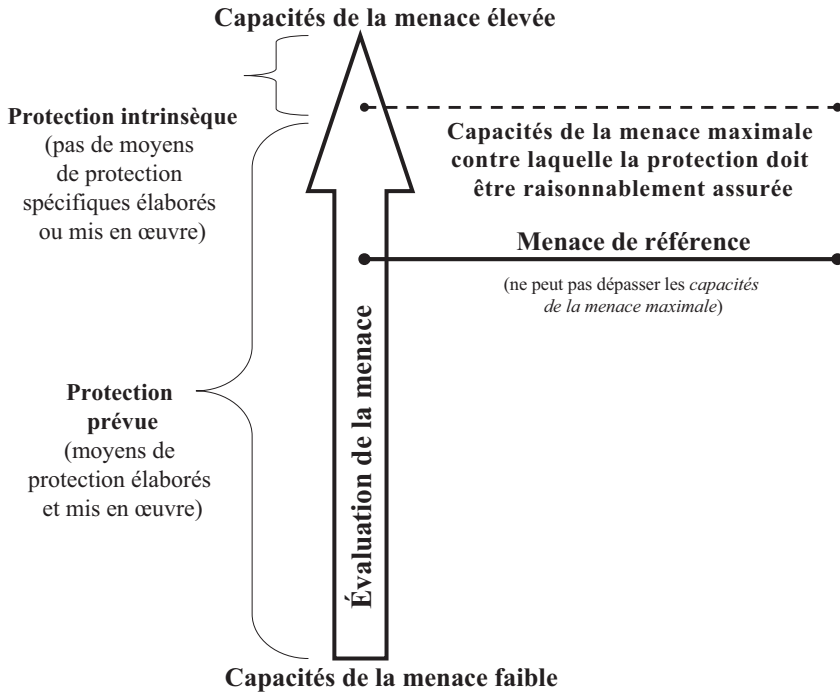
Capacités de la menace élevée

Protection intrinsèque
(pas de moyens de protection spécifiques élaborés ou mis en œuvre)

Capacités de la menace maximale contre laquelle la protection doit être raisonnablement assurée

Menace de référence
(ne peut pas dépasser les *capacités de la menace maximale*)

Protection prévue
(moyens de protection élaborés et mis en œuvre)

Évaluation de la menace

Capacités de la menace faible